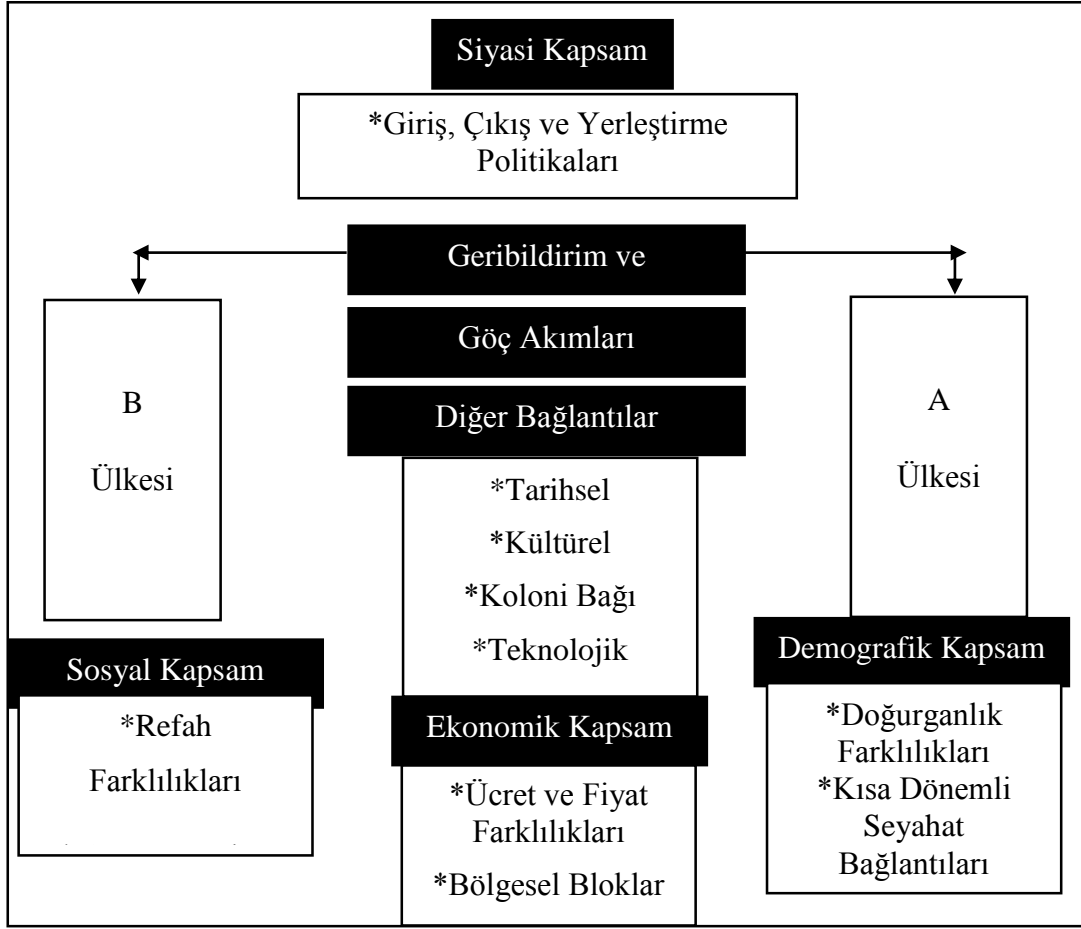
Siyasi Kapsam

*Giriş, Çıkış ve Yerleştirme Politikaları

Geribildirim ve

Göç Akımları

Diğer Bağlantılar

B

Ülkesi

A

Ülkesi

*Tarihsel

*Kültürel

*Koloni Bağı

*Teknolojik

Sosyal Kapsam

*Refah Farklılıkları

Ekonomik Kapsam

*Ücret ve Fiyat Farklılıkları

*Bölgesel Bloklar

Demografik Kapsam

*Doğurganlık Farklılıkları

*Kısa Dönemli Seyahat Bağlantıları